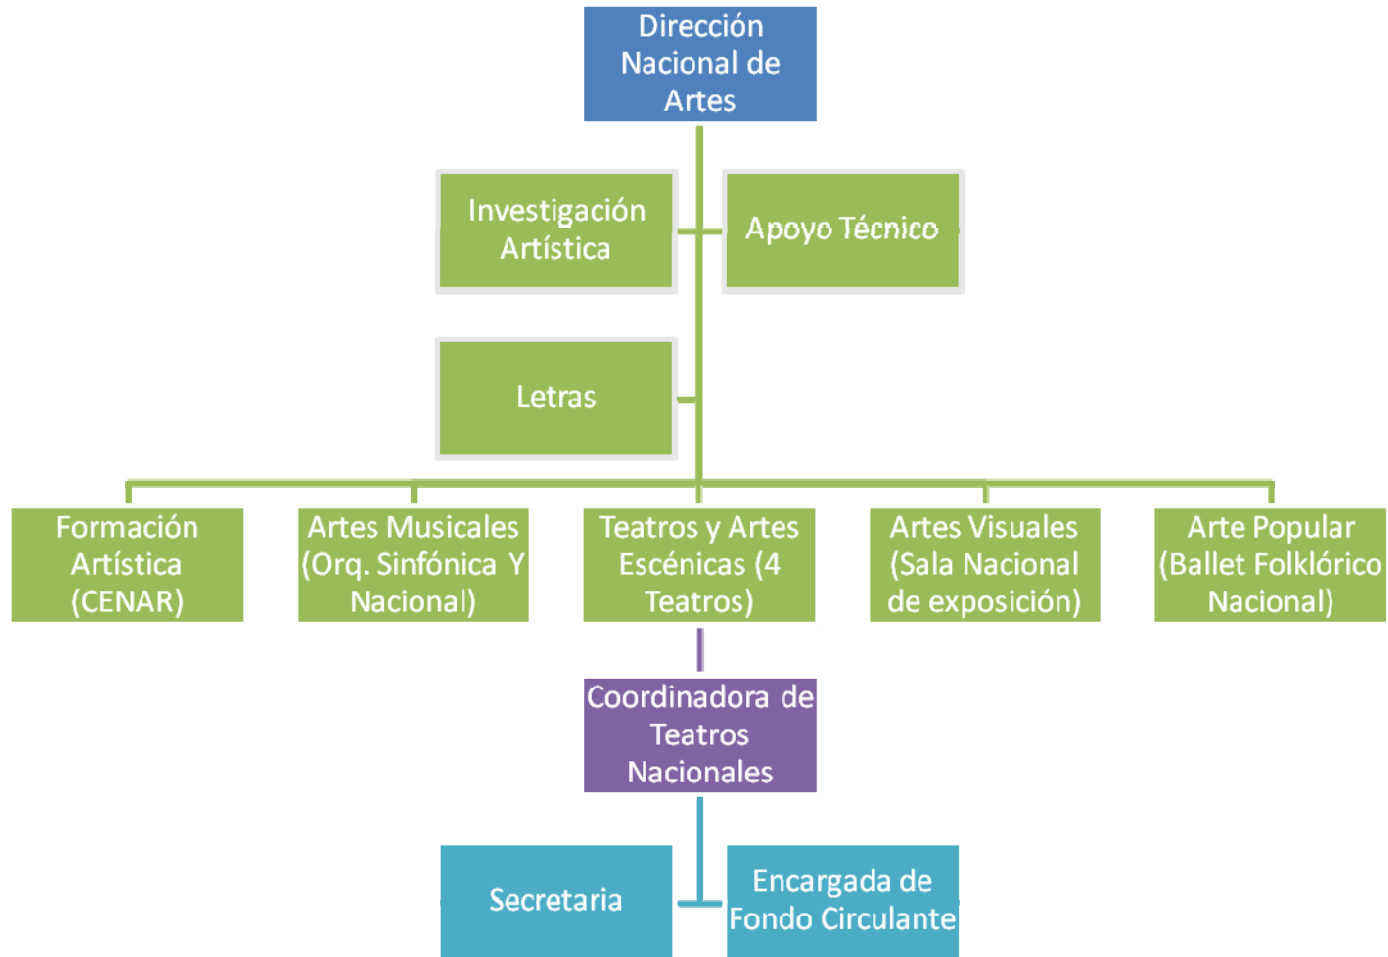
Dirección Nacional de Artes

Investigación Artística

Apoyo Técnico

Letras

Formación Artística (CENAR)

Artes Musicales (Orq. Sinfónica Y Nacional)

Teatros y Artes Escénicas (4 Teatros)

Artes Visuales (Sala Nacional de exposición)

Arte Popular (Ballet Folklórico Nacional)

Coordinadora de Teatros Nacionales

Secretaria

Encargada de Fondo Circulante